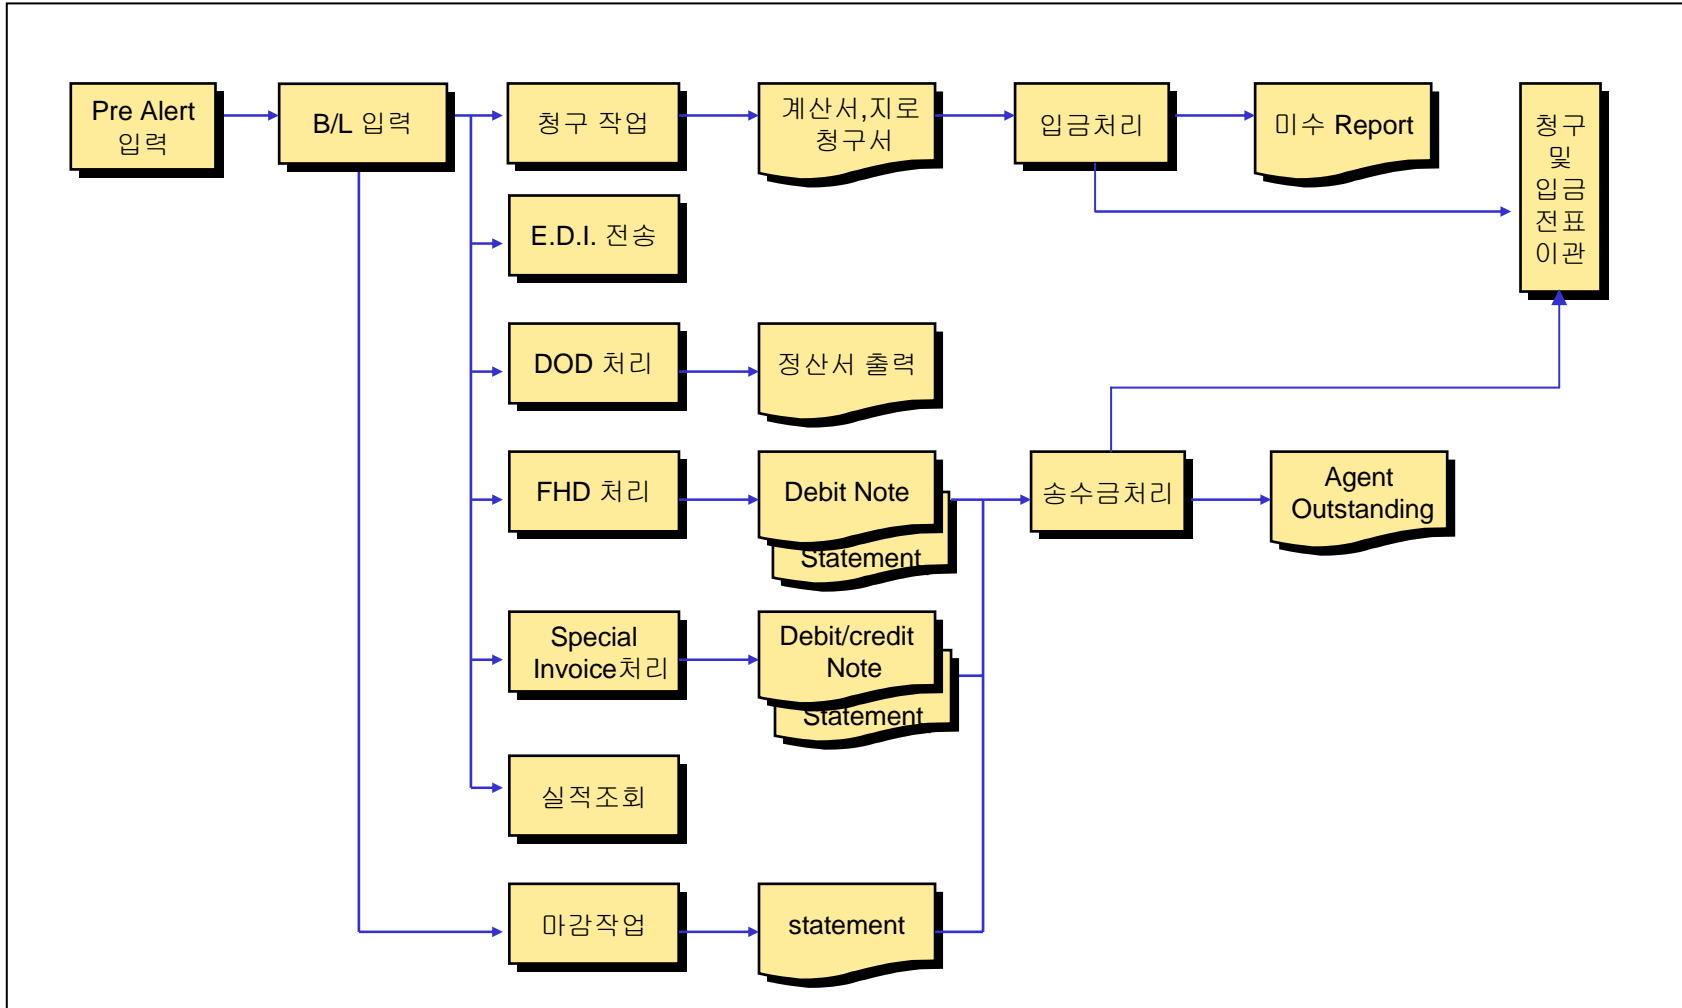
Pre Alert 입력

B/L 입력

청구 작업

계산서,지로 청구서

입금처리

미수 Report

청구 및 입금 전표 이관

E.D.I. 전송

DOD 처리

정산서 출력

FHD 처리

Debit Note

Statement

송수금처리

Agent Outstanding

Special Invoice처리

Debit/credit Note

Statement

실적조회

마감작업

statement